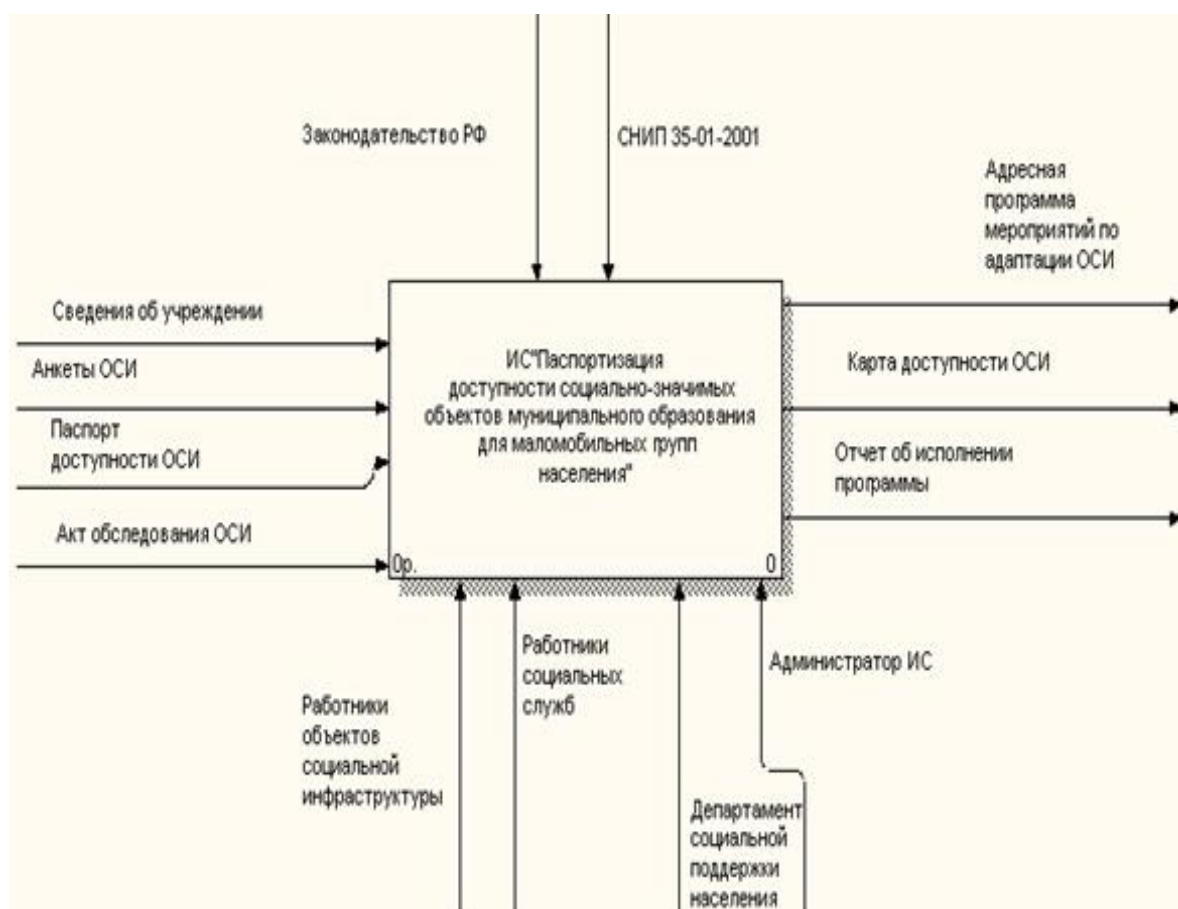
Законодательство РФ

СНИП 35-01-2001

Адресная программа мероприятий по адаптации ОСИ

Сведения об учреждении

Анкеты ОСИ

Паспорт доступности ОСИ

Акт обследования ОСИ

ИС"Паспортизация доступности социально-значимых объектов муниципального образования для маломобильных групп населения"

0р.

0

Карта доступности ОСИ

Отчет об исполнении программы

Работники объектов социальной инфраструктуры

Работники социальных служб

Администратор ИС

Департамент социальной поддержки населения